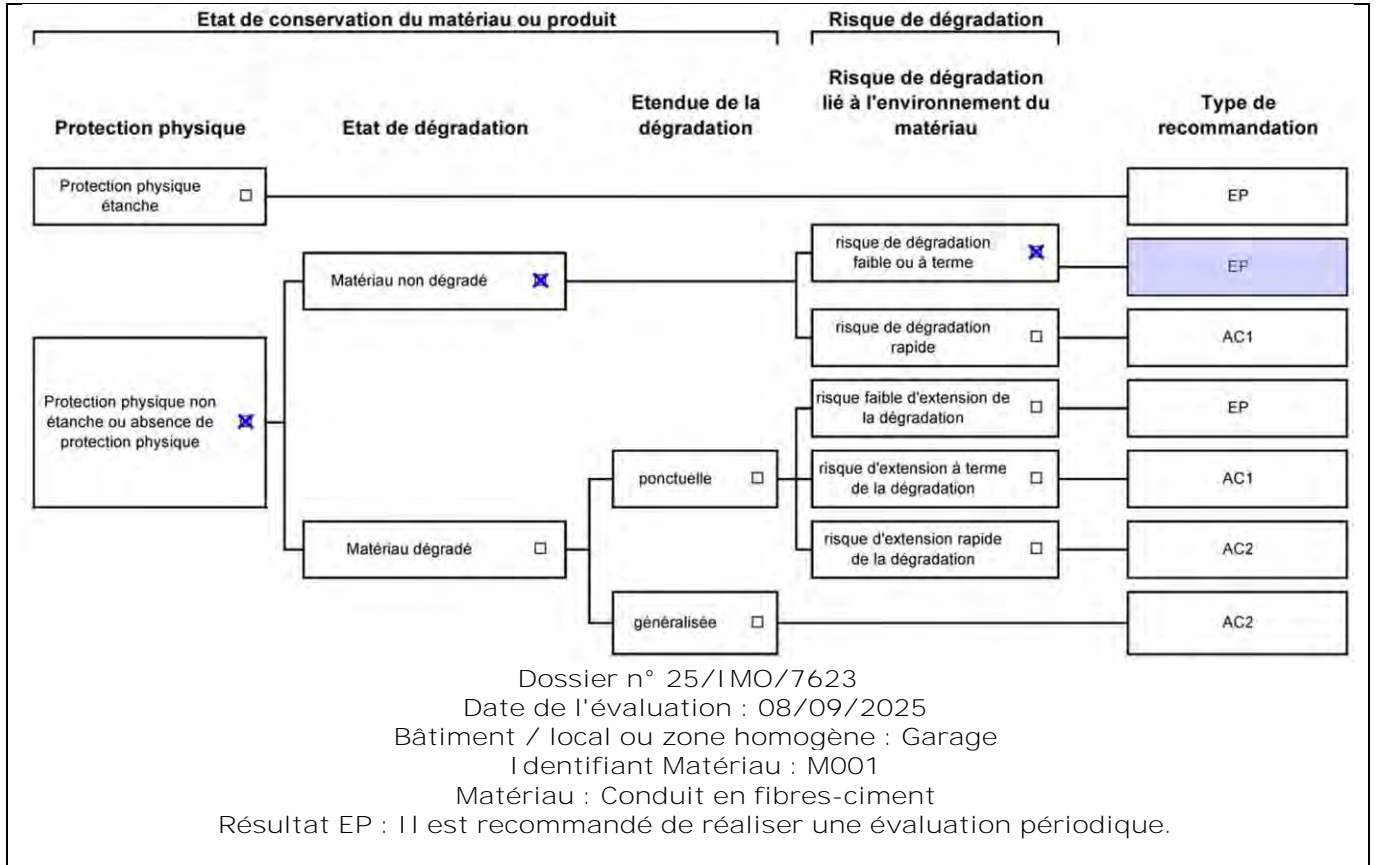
Etat de conservation du matériau ou produit

Risque de dégradation

Protection physique

Etat de dégradation

Etendue de la dégradation

Risque de dégradation lié à l'environnement du matériau

Type de recommandation

Protection physique étanche ☐

EP

Matériau non dégradé ☒

risque de dégradation faible ou à terme ☒

EP

risque de dégradation rapide ☐

AC1

Protection physique non étanche ou absence de protection physique ☒

risque faible d'extension de la dégradation ☐

EP

ponctuelle ☐

risque d'extension à terme de la dégradation ☐

AC1

Matériau dégradé ☐

risque d'extension rapide de la dégradation ☐

AC2

généralisée ☐

AC2

Dossier n° 25/IMO/7623
Date de l'évaluation : 08/09/2025
Bâtiment / local ou zone homogène : Garage
Identifiant Matériau : M001
Matériau : Conduit en fibres-ciment
Résultat EP : Il est recommandé de réaliser une évaluation périodique.